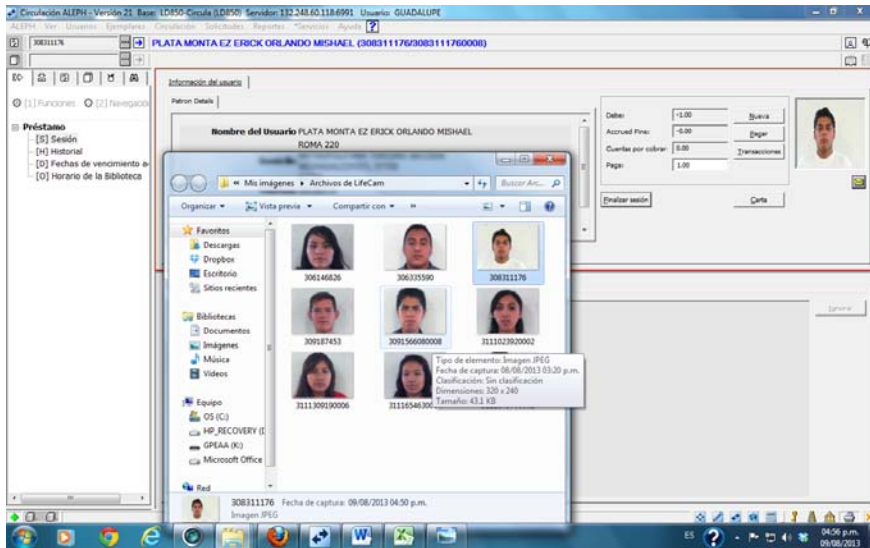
Circulación ALEPH - Versión 21 Base: LD850-Circula (LD850) Servidor: 132.248.60.118:6991 Usuario: GUADALUPE

ALEPH Ver Usuarios Ejemplares Circulación Solicitudes Reportes Servicios Ayuda ?

308311176

PLATA MONTA EZ ERICK ORLANDO MISHAEL (308311176/3083111760008)

[1] Funciones [2] Navegación

Préstamo
[S] Sesión
[H] Historial
[D] Fechas de vencimiento a
[O] Horario de la Biblioteca

Información del usuario

Patron Details

Nombre del Usuario PLATA MONTA EZ ERICK ORLANDO MISHAEL
ROMA 220

| Debe: | -1.00 | Nueva |
|---|---|---|
| Accrued Fine: | -0.00 | Pagar |
| Cuentas por cobrar: | 0.00 | Transacciones |
| Paga: | 1.00 | |

Finalizar sesión

Carta

« Mis imágenes ▸ Archivos de LifeCam

Buscar Arc...

Organizar ▾ Vista previa ▾ Compartir con ▾ »

Favoritos
Descargas
Dropbox
Escritorio
Sitios recientes

Bibliotecas
Documentos
Imágenes
Música
Vídeos

Equipo
OS (C:)
HP_RECOVERY (I
GPEAA (K:)
Microsoft Office

Red

306146826
306335590
308311176
309187453
3091566080008
3111023920002
3111309190006
31116546300

Tipo de elemento: Imagen JPEG
Fecha de captura: 08/08/2013 03:20 p.m.
Clasificación: Sin clasificación
Dimensiones: 320 x 240
Tamaño: 43.1 KB

308311176 Fecha de captura: 09/08/2013 04:50 p.m.
Imagen JPEG

Enviar

ES 04:56 p.m. 09/08/2013